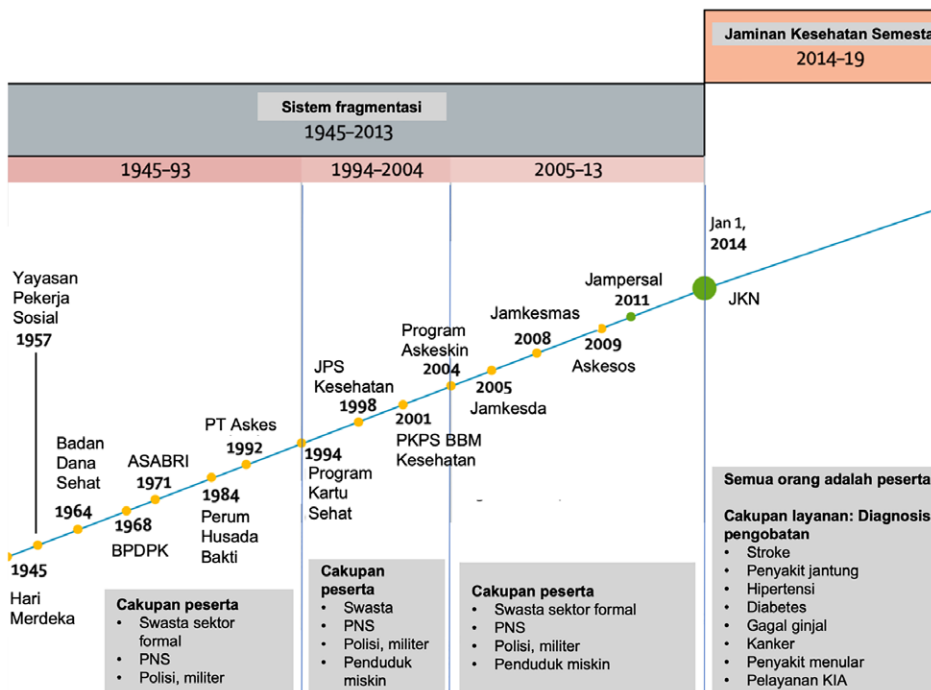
Jaminan Kesehatan Semesta
2014–19

Sistem fragmentasi
1945–2013

1945–93

1994–2004

2005–13

Jan 1, 2014

JKN

Yayasan Pekerja Sosial
1957

Badan Dana Sehat
1964

ASABRI
1971

1968
BPDPK

PT Askes
1992

1984
Perum Husada Bakti

1945
Hari Merdeka

1994
Program Kartu Sehat

JPS Kesehatan
1998

2001
PKPS BBM Kesehatan

Program Askeskin
2004

2005
Jamkesda

Jamkesmas
2008

Jampersal
2011

2009
Askesos

Cakupan peserta
• Swasta sektor formal
• PNS
• Polisi, militer

Cakupan peserta
• Swasta
• PNS
• Polisi, militer
• Penduduk miskin

Cakupan peserta
• Swasta sektor formal
• PNS
• Polisi, militer
• Penduduk miskin

Semua orang adalah peserta

Cakupan layanan: Diagnosis pengobatan
• Stroke
• Penyakit jantung
• Hipertensi
• Diabetes
• Gagal ginjal
• Kanker
• Penyakit menular
• Pelayanan KIA